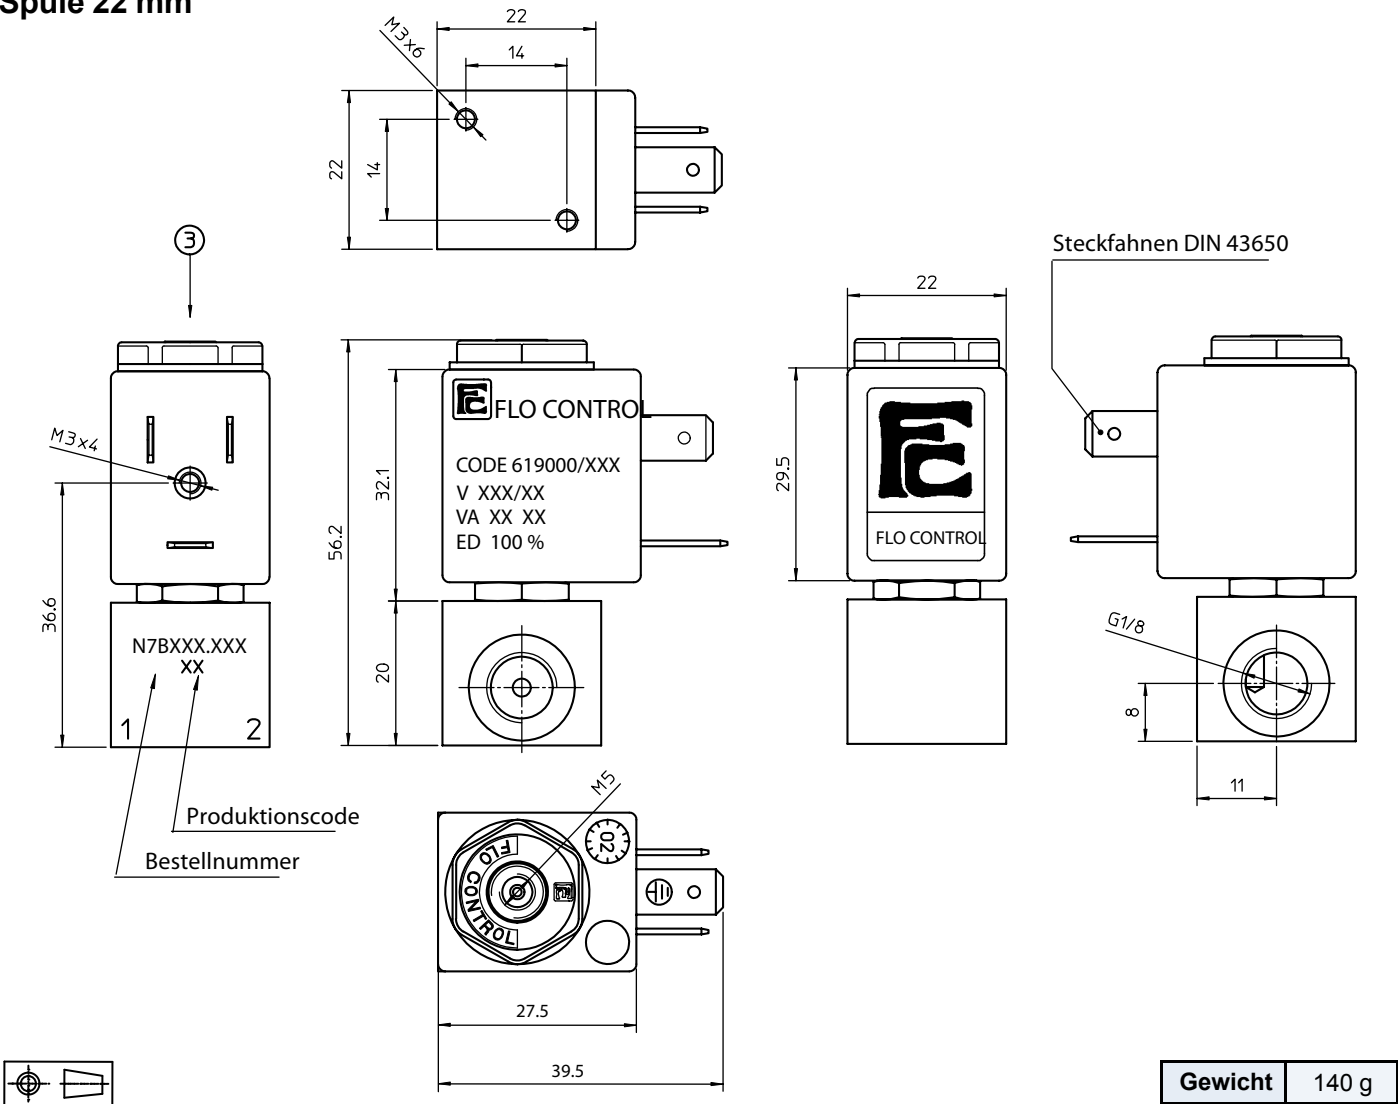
Spule 22 mm

M3x6
22
14
22
14

3

M3x4
36.6
N7BXXX.XXX
XX
1
2
Produktionscode
Bestellnummer

56.2
32.1
20
FC FLO CONTROL
CODE 619000/XXX
V XXX/XX
VA XX XX
ED 100 %

22
29.5
FLO CONTROL

Steckfahnen DIN 43650
G1/8
8
11

M5
02
FLO CONTROL
27.5
39.5

| Gewicht | 140 g |
|---|---|